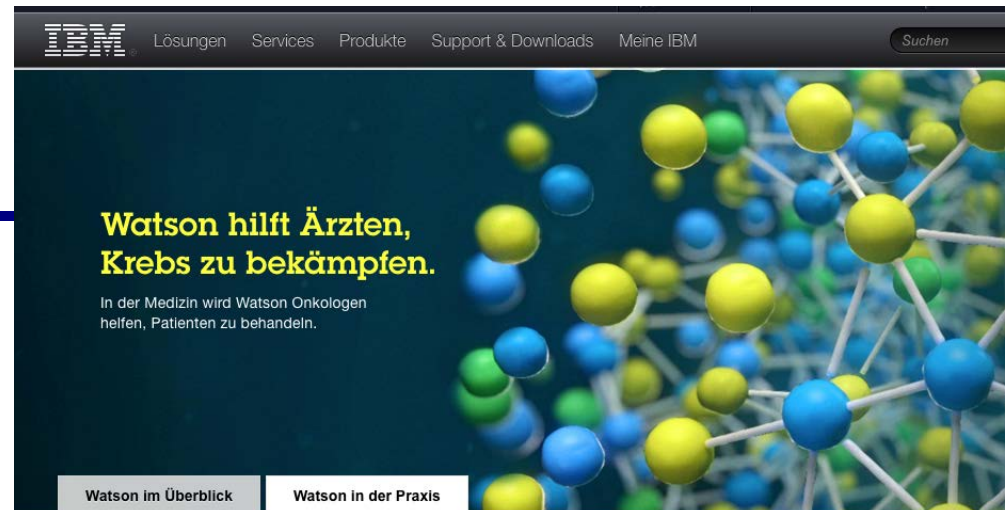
IBM Lösungen Services Produkte Support & Downloads Meine IBM

Suchen

Watson hilft Ärzten, Krebs zu bekämpfen.

In der Medizin wird Watson Onkologen helfen, Patienten zu behandeln.

Watson im Überblick

Watson in der Praxis